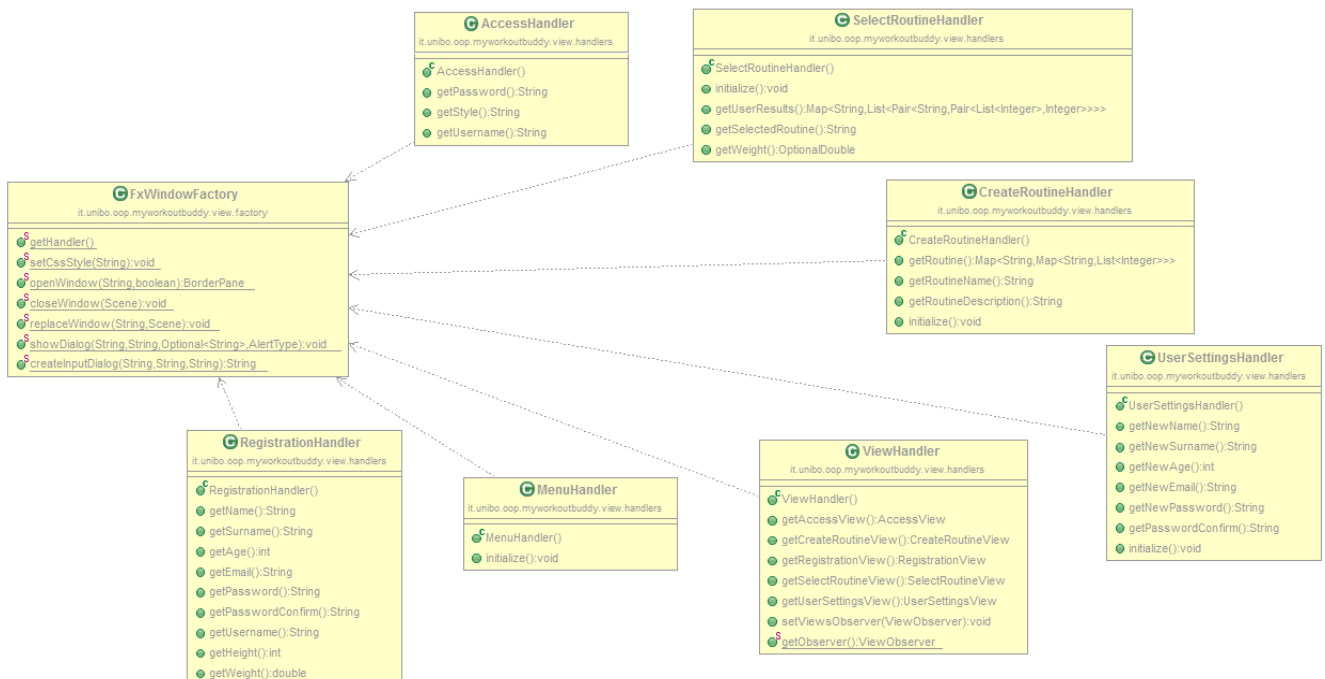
AccessHandler
it.unibo.oop.myworkoutbuddy.view.handlers
AccessHandler()
getPassword():String
getStyle():String
getUsername():String

SelectRoutineHandler
it.unibo.oop.myworkoutbuddy.view.handlers
SelectRoutineHandler()
initialize():void
getUserResults():Map<String,List<Pair<String,Pair<List<Integer>,Integer>>>>
getSelectedRoutine():String
getWeight():OptionalDouble

FxWindowFactory
it.unibo.oop.myworkoutbuddy.view.factory
getHandler()
setCssStyle(String):void
openWindow(String,boolean):BorderPane
closeWindow(Scene):void
replaceWindow(String,Scene):void
showDialog(String,String,Optional<String>,AlertType):void
createInputDialog(String,String,String):String

CreateRoutineHandler
it.unibo.oop.myworkoutbuddy.view.handlers
CreateRoutineHandler()
getRoutine():Map<String,Map<String,List<Integer>>>
getRoutineName():String
getRoutineDescription():String
initialize():void

UserSettingsHandler
it.unibo.oop.myworkoutbuddy.view.handlers
UserSettingsHandler()
getNewName():String
getNewSurname():String
getNewAge():int
getNewEmail():String
getNewPassword():String
getPasswordConfirm():String
initialize():void

RegistrationHandler
it.unibo.oop.myworkoutbuddy.view.handlers
RegistrationHandler()
getName():String
getSurname():String
getAge():int
getEmail():String
getPassword():String
getPasswordConfirm():String
getUsername():String
getHeight():int
getWeight():double

MenuHandler
it.unibo.oop.myworkoutbuddy.view.handlers
MenuHandler()
initialize():void

ViewHandler
it.unibo.oop.myworkoutbuddy.view.handlers
ViewHandler()
getAccessView():AccessView
getCreateRoutineView():CreateRoutineView
getRegistrationView():RegistrationView
getSelectRoutineView():SelectRoutineView
getUserSettingsView():UserSettingsView
setViewsObserver(ViewObserver):void
getObserver():ViewObserver